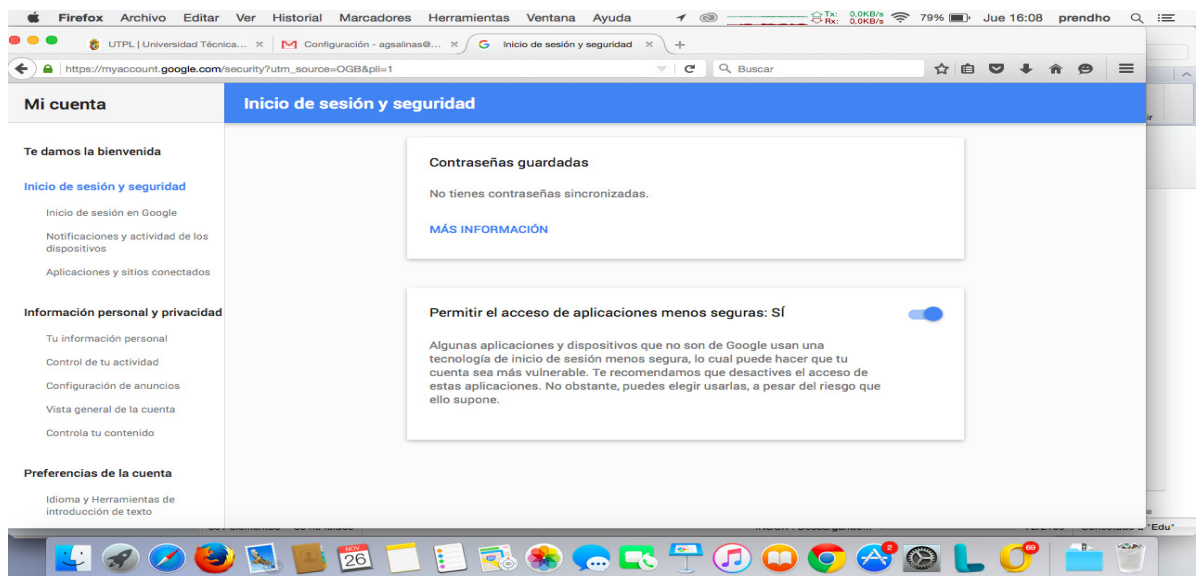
Firefox Archivo Editar Ver Historial Marcadores Herramientas Ventana Ayuda
Tx: 0,0KB/s Rx: 0,0KB/s 79% Jue 16:08 prendho

UTPL | Universidad Técnica... ×
Configuración - agsalinas@... ×
Inicio de sesión y seguridad ×
+

https://myaccount.google.com/security?utm_source=OGB&pli=1
Buscar

Mi cuenta

Inicio de sesión y seguridad

Te damos la bienvenida

Inicio de sesión y seguridad

Inicio de sesión en Google

Notificaciones y actividad de los dispositivos

Aplicaciones y sitios conectados

Información personal y privacidad

Tu información personal

Control de tu actividad

Configuración de anuncios

Vista general de la cuenta

Controla tu contenido

Preferencias de la cuenta

Idioma y Herramientas de introducción de texto

Contraseñas guardadas

No tienes contraseñas sincronizadas.

MÁS INFORMACIÓN

Permitir el acceso de aplicaciones menos seguras: SÍ

Algunas aplicaciones y dispositivos que no son de Google usan una tecnología de inicio de sesión menos segura, lo cual puede hacer que tu cuenta sea más vulnerable. Te recomendamos que desactives el acceso de estas aplicaciones. No obstante, puedes elegir usarlas, a pesar del riesgo que ello supone.

NOV 26
2
69
"Edu"